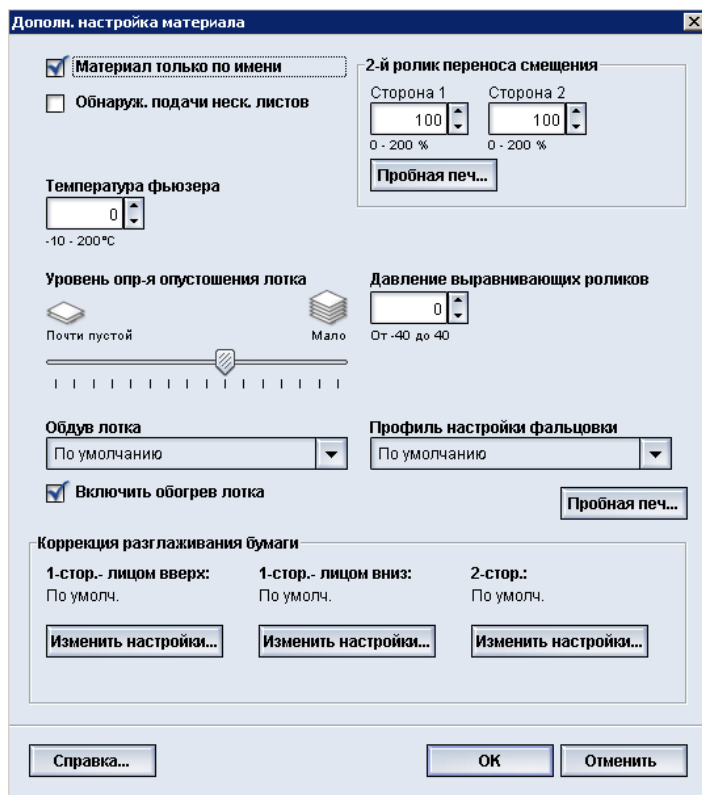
Дополн. настройка материала

Материал только по имени

Обнаруж. подачи неск. листов

2-й ролик переноса смещения

Сторона 1
100
0 - 200 %

Сторона 2
100
0 - 200 %

Пробная печ...

Температура фьюзера
0
-10 - 200°C

Уровень опр-я опустошения лотка

Почти пустой

Мало

Давление выравнивающих роликов
0
От -40 до 40

Обдув лотка
По умолчанию

Профиль настройки фальцовки
По умолчанию

Включить обогрев лотка

Пробная печ...

Коррекция разглаживания бумаги

1-стор.- лицом вверх:
По умолч.
Изменить настройки...

1-стор.- лицом вниз:
По умолч.
Изменить настройки...

2-стор.:
По умолч.
Изменить настройки...

Справка...

OK

Отменить